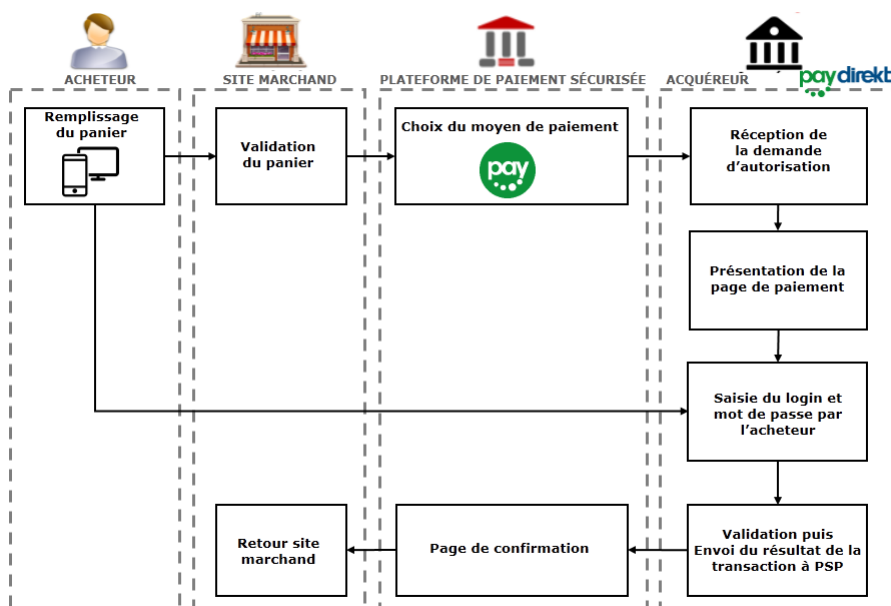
ACHETEUR

SITE MARCHAND

PLATEFORME DE PAIEMENT SÉCURISÉE

ACQUÉREUR

paydirekt

Remplissage du panier

Validation du panier

Choix du moyen de paiement

pay

Réception de la demande d'autorisation

Présentation de la page de paiement

Saisie du login et mot de passe par l'acheteur

Validation puis Envoi du résultat de la transaction à PSP

Page de confirmation

Retour site marchand